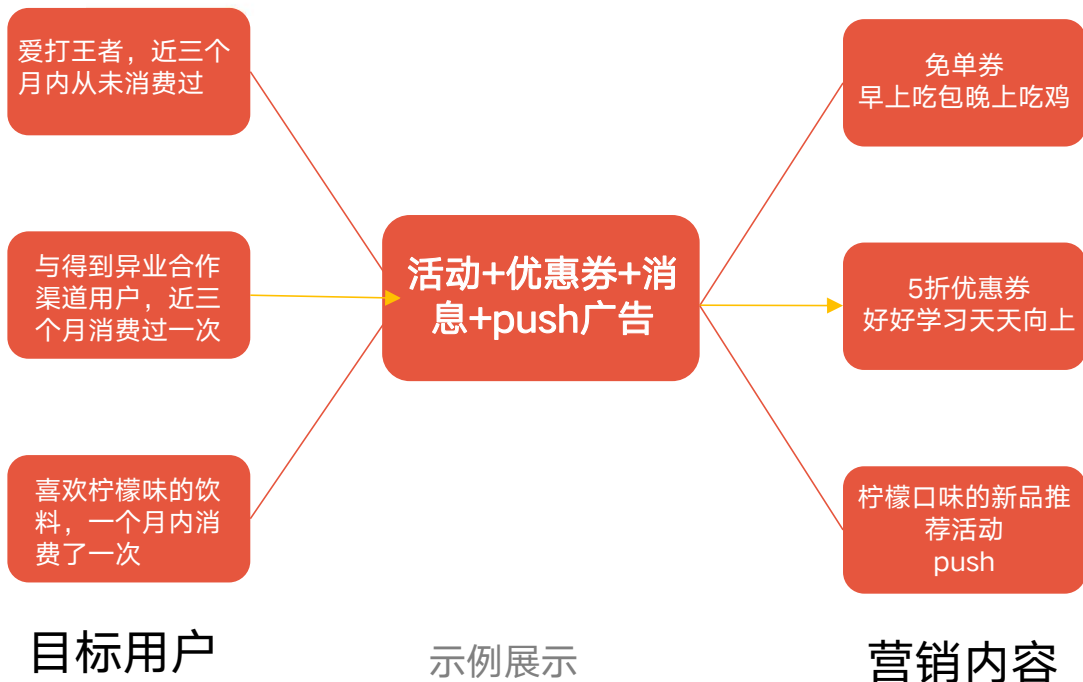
爱打王者，近三个月内从未消费过

与得到异业合作渠道用户，近三个月消费过一次

喜欢柠檬味的饮料，一个月内消费了一次

活动+优惠券+消息+push广告

免单券
早上吃包晚上吃鸡

5折优惠券
好好学习天天向上

柠檬口味的新品推荐活动
push

目标用户

示例展示

营销内容